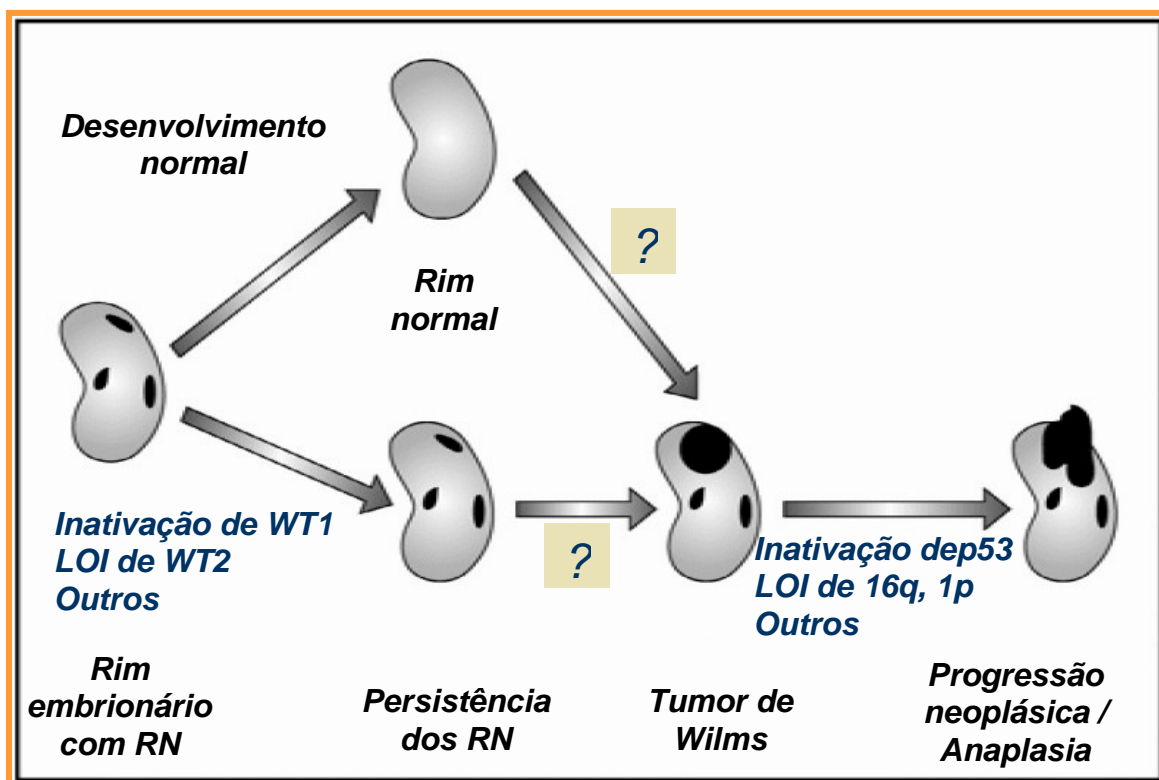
Desenvolvimento normal

?

Rim normal

Inativação de WT1
LOI de WT2
Outros

?

Inativação dep53
LOI de 16q, 1p
Outros

Rim embrionário com RN

Persistência dos RN

Tumor de Wilms

Progressão neoplásica / Anaplasia